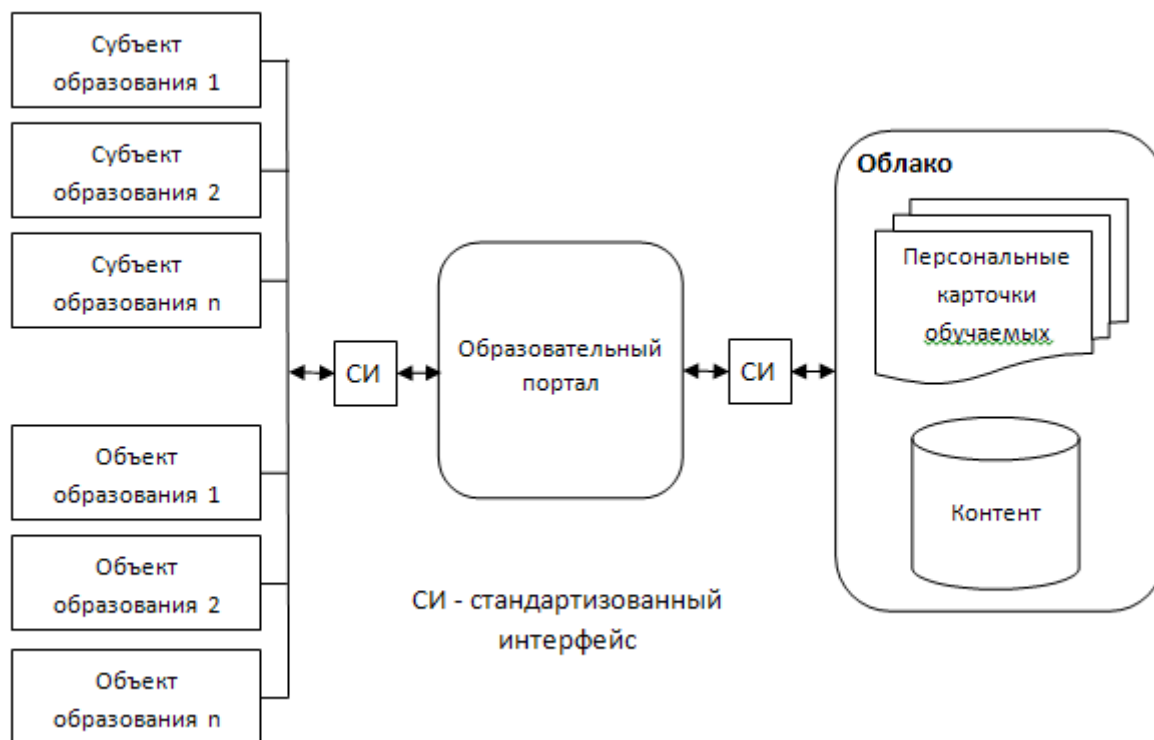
Субъект образования 1

Субъект образования 2

Субъект образования n

Объект образования 1

Объект образования 2

Объект образования n

СИ

Образовательный портал

СИ

Облако

Персональные карточки обучаемых

Контент

СИ - стандартизованный интерфейс